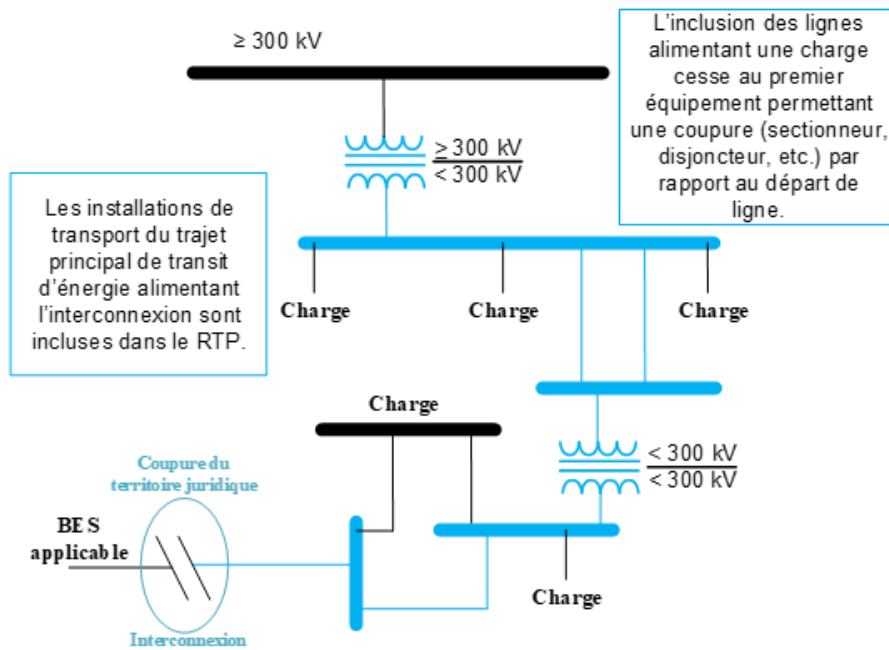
≥ 300 kV

L'inclusion des lignes alimentant une charge cesse au premier équipement permettant une coupure (sectionneur, disjoncteur, etc.) par rapport au départ de ligne.

$\frac{\geq 300 \text{ kV}}{< 300 \text{ kV}}$

Les installations de transport du trajet principal de transit d'énergie alimentant l'interconnexion sont incluses dans le RTP.

Charge

Charge

Charge

Charge

$\frac{< 300 \text{ kV}}{< 300 \text{ kV}}$

Coupure du territoire juridique

BES applicable

Charge

Interconnexion